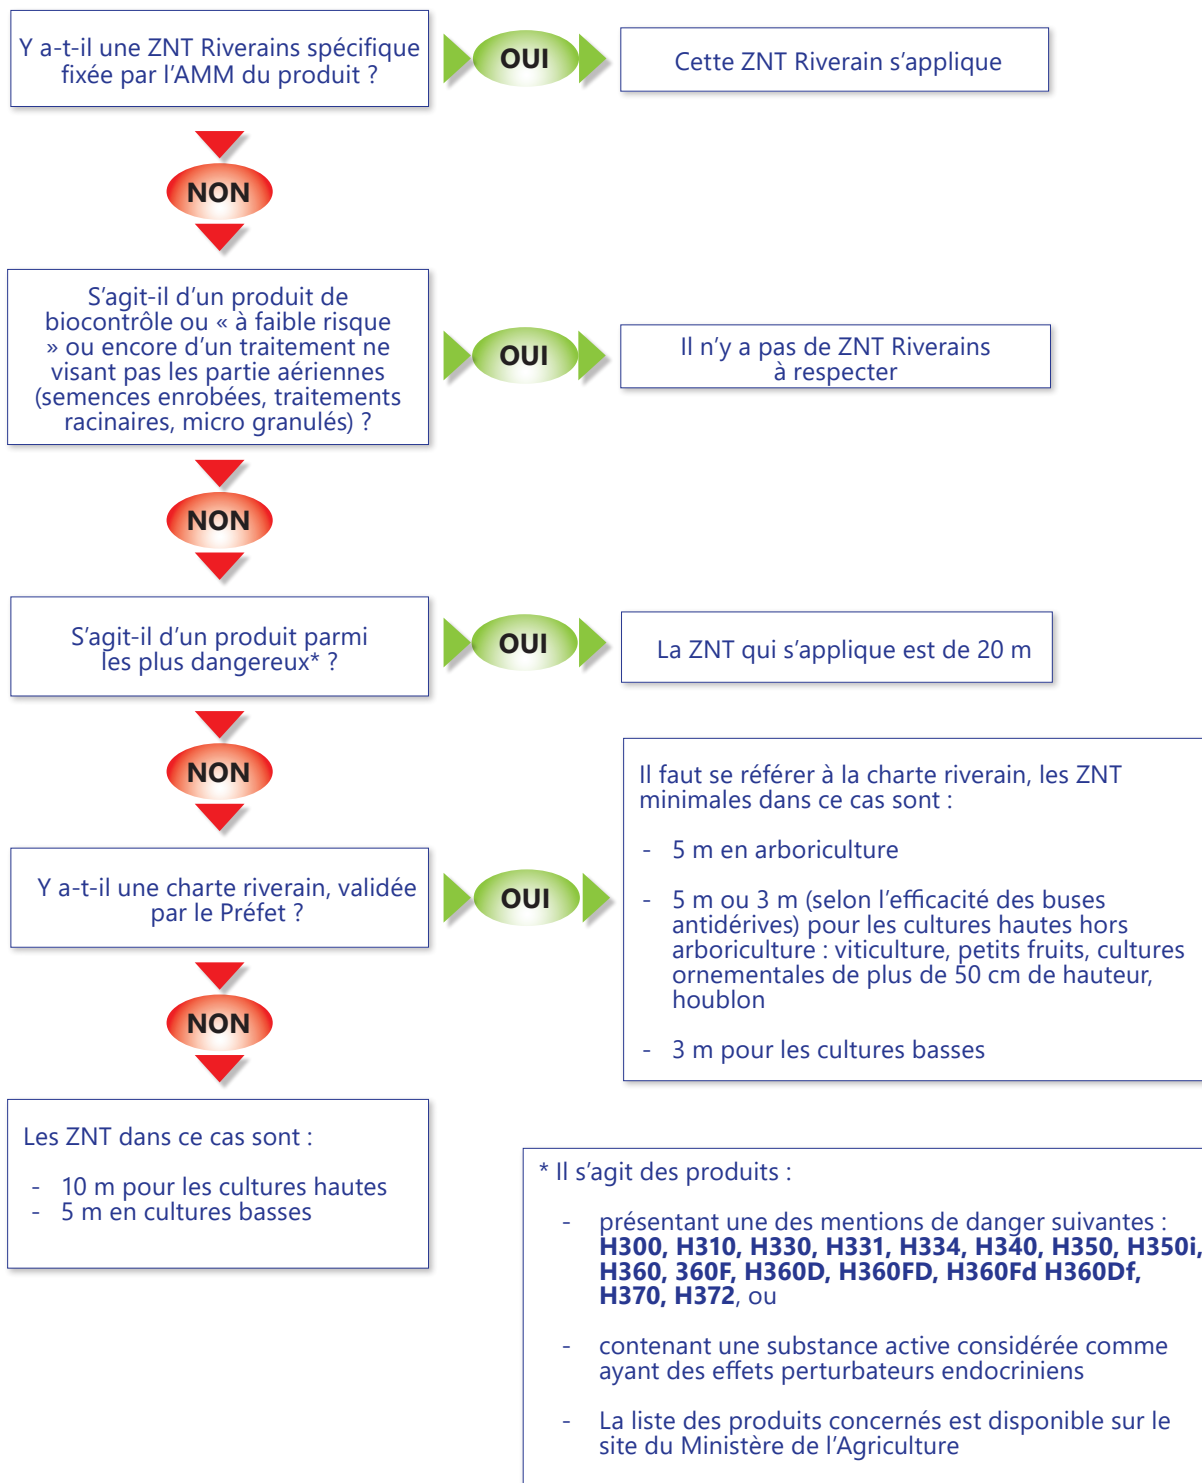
Y a-t-il une ZNT Riverains spécifique fixée par l'AMM du produit ?

OUI

Cette ZNT Riverain s'applique

NON

S'agit-il d'un produit de biocontrôle ou « à faible risque » ou encore d'un traitement ne visant pas les partie aériennes (semences enrobées, traitements racinaires, micro granulés) ?

OUI

Il n'y a pas de ZNT Riverains à respecter

NON

S'agit-il d'un produit parmi les plus dangereux* ?

OUI

La ZNT qui s'applique est de 20 m

NON

Y a-t-il une charte riverain, validée par le Préfet ?

OUI

Il faut se référer à la charte riverain, les ZNT minimales dans ce cas sont :

- 5 m en arboriculture

- 5 m ou 3 m (selon l'efficacité des buses antidérives) pour les cultures hautes hors arboriculture : viticulture, petits fruits, cultures ornementales de plus de 50 cm de hauteur, houblon

- 3 m pour les cultures basses

NON

Les ZNT dans ce cas sont :

- 10 m pour les cultures hautes
- 5 m en cultures basses

* Il s'agit des produits :

- présentant une des mentions de danger suivantes : **H300, H310, H330, H331, H334, H340, H350, H350i, H360, 360F, H360D, H360FD, H360Fd H360Df, H370, H372**, ou

- contenant une substance active considérée comme ayant des effets perturbateurs endocriniens

- La liste des produits concernés est disponible sur le site du Ministère de l'Agriculture